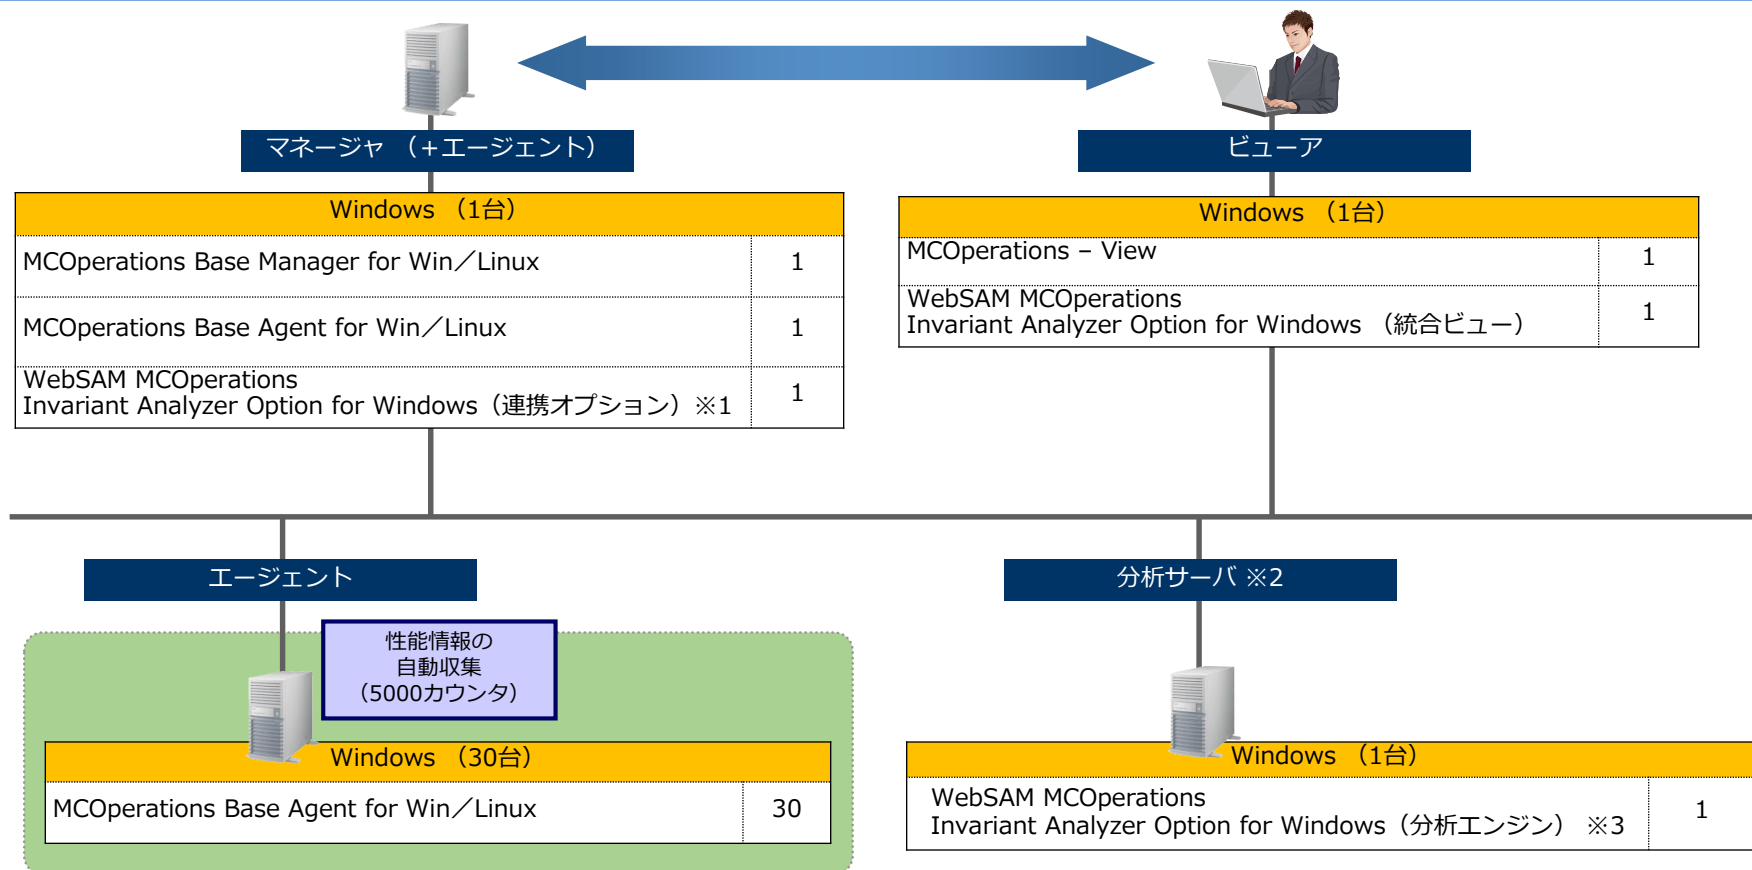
マネージャ （+エージェント）

Windows （1台）

| | |
|---|---|
| MCOperations Base Manager for Win／Linux | 1 |
| MCOperations Base Agent for Win／Linux | 1 |
| WebSAM MCOperations Invariant Analyzer Option for Windows（連携オプション）※1 | 1 |

ビューア

Windows （1台）

| | |
|---|---|
| MCOperations – View | 1 |
| WebSAM MCOperations Invariant Analyzer Option for Windows （統合ビュー） | 1 |

エージェント

性能情報の
自動収集
（5000カウンタ）

Windows （30台）

| | |
|---|---|
| MCOperations Base Agent for Win／Linux | 30 |

分析サーバ ※2

Windows （1台）

| | |
|---|---|
| WebSAM MCOperations Invariant Analyzer Option for Windows（分析エンジン） ※3 | 1 |